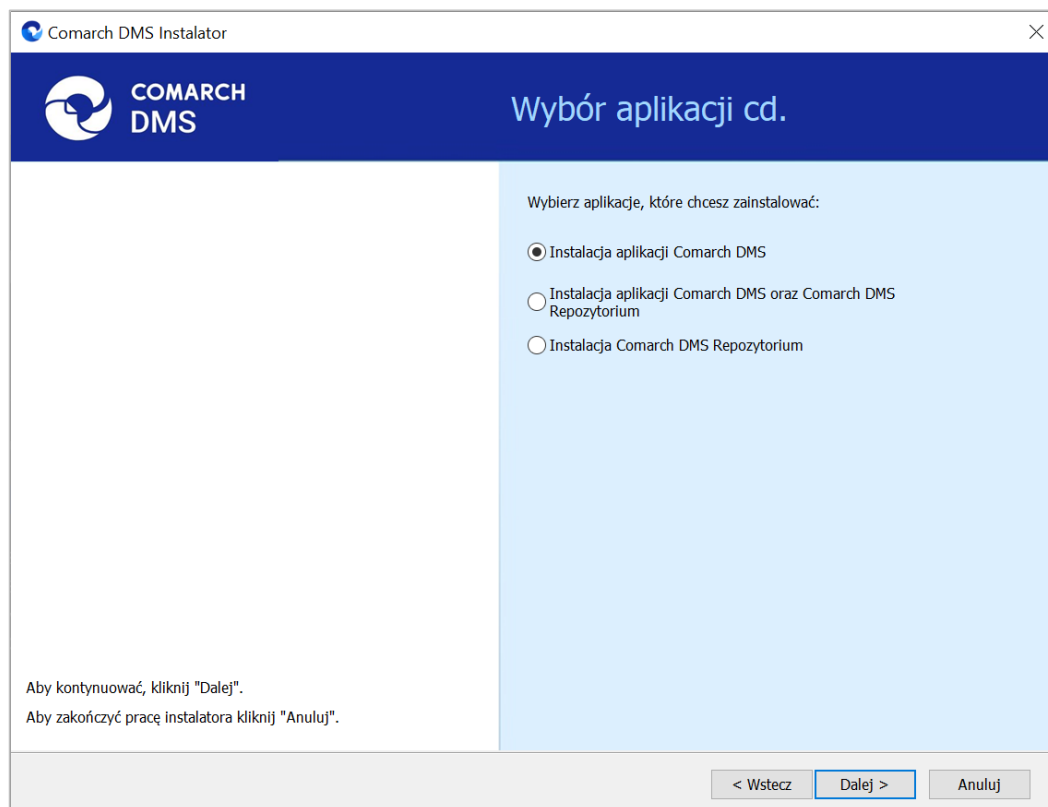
Comarch DMS Instalator

COMARCH DMS

Wybór aplikacji cd.

Wybierz aplikacje, które chcesz zainstalować:

Instalacja aplikacji Comarch DMS

Instalacja aplikacji Comarch DMS oraz Comarch DMS Repozytorium

Instalacja Comarch DMS Repozytorium

Aby kontynuować, kliknij "Dalej".

Aby zakończyć pracę instalatora kliknij "Anuluj".

< Wstecz | Dalej > | Anuluj